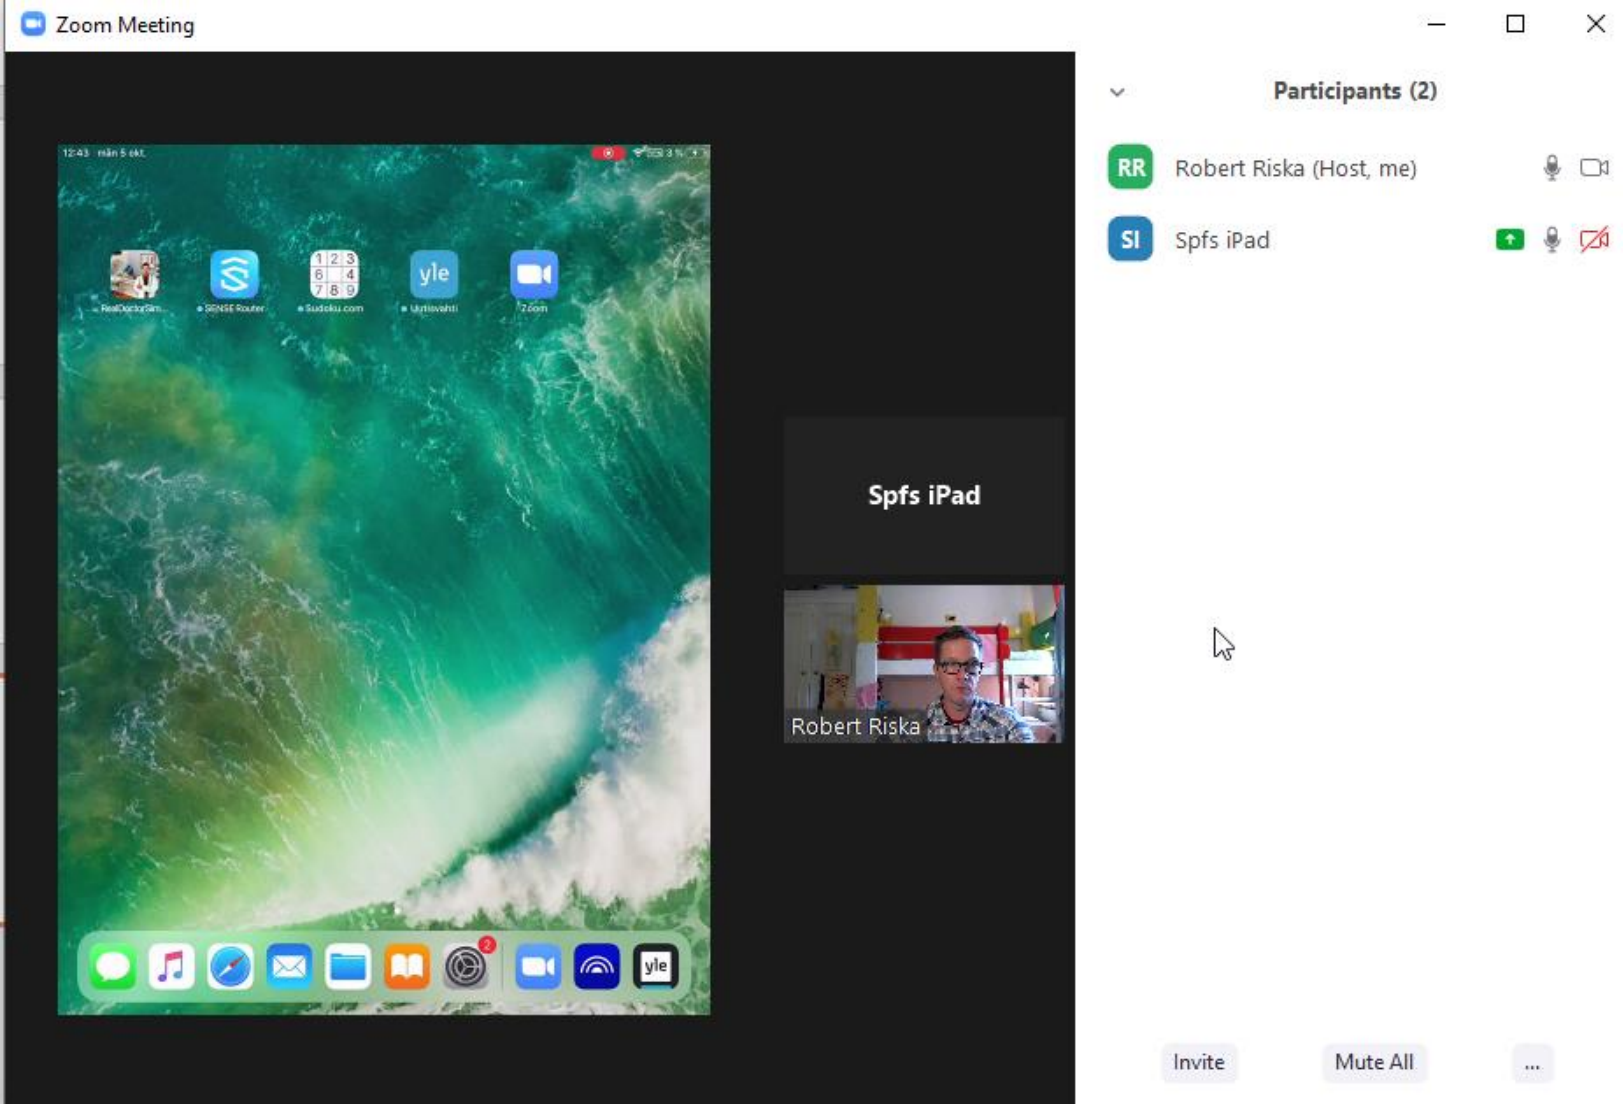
Zoom Meeting

12:43 mån 5 okt

RealDoctorSim...
SENSE Router
1 2 3
6 4
7 8 9
Sudoku.com
yle
Uutisvahti
Zoom

2
yle

Spfs iPad

Robert Riska

Participants (2)

RR Robert Riska (Host, me)

SI Spfs iPad

Invite
Mute All
...